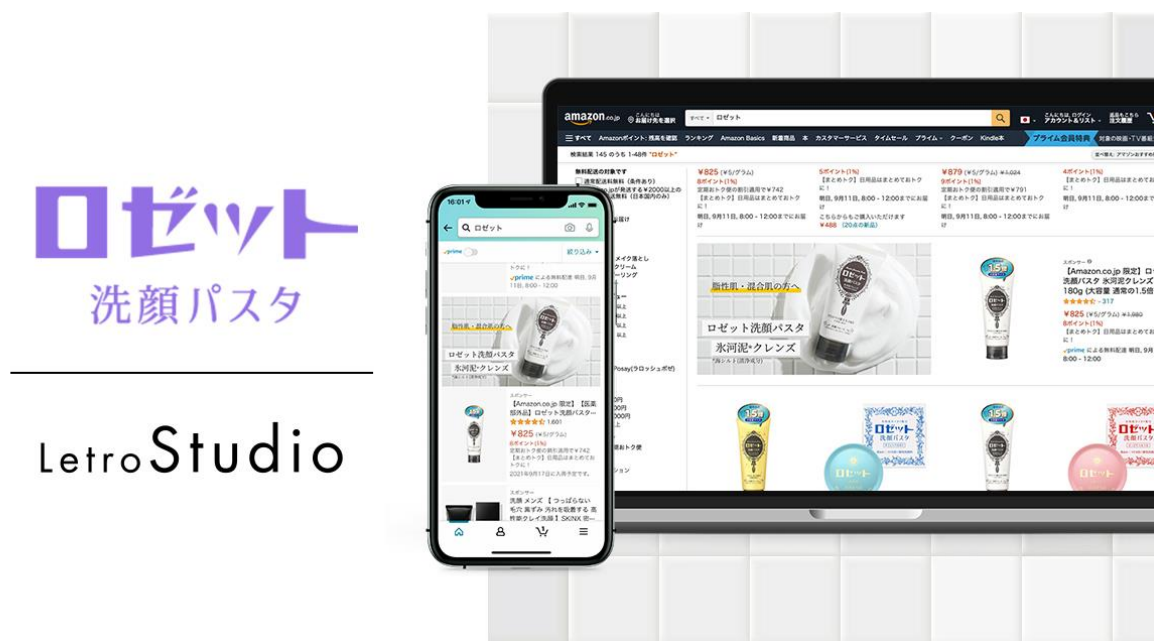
ロゼット
洗顔パスタ

LetroStudio

amazon.co.jp
ロゼット
すべて Amazonポイント: 残高を確認 ランキング Amazon Basics 新着商品 本 カスタマーサービス タイムセール プライム クーポン Kindle本
プライム会員特典
検索結果 145 のうち 1-48件 "ロゼット"
¥825
¥879
脂性肌・混合肌の方へ
ロゼット洗顔パスタ
氷河泥+クレンズ
【Amazon.co.jp 限定】ロゼット 洗顔パスタ 氷河泥クレンズ 180g (大容量 通常の1.5倍
¥825
8:00 - 12:00

16:01
ロゼット
prime
絞り込み
脂性肌・混合肌の方へ
ロゼット洗顔パスタ
氷河泥+クレンズ
スポンサー
【Amazon.co.jp 限定】【医薬部外品】ロゼット 洗顔パスター
1,681
¥825
2021年9月17日に入荷予定です。
スポンサー
洗顔 メンズ 【つっぱらない 毛穴 黒ずみ 汚れを吸着する 美炭泥クレイ洗顔】SKINX 洗一